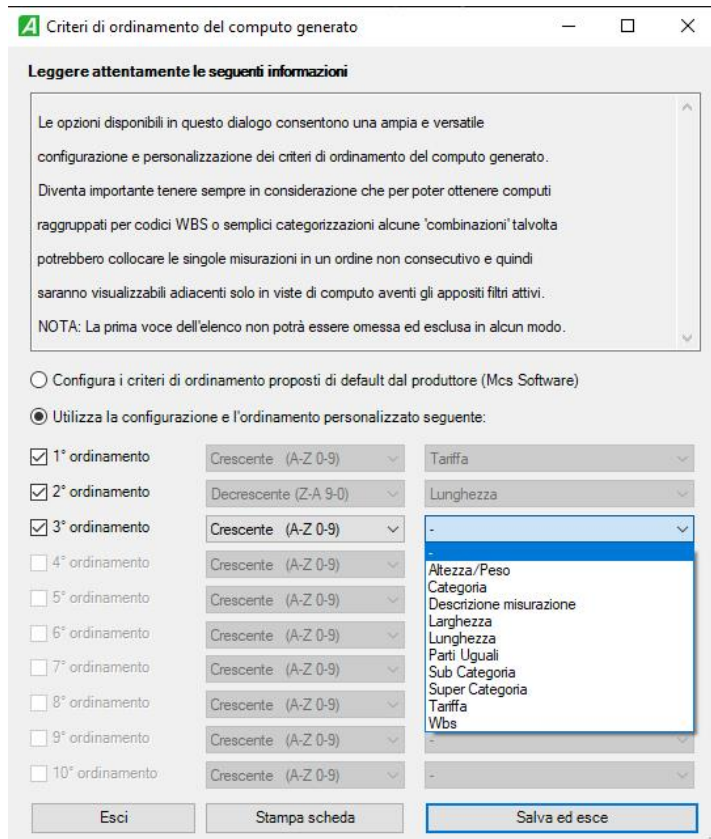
A Criteri di ordinamento del computo generato

Leggere attentamente le seguenti informazioni

Le opzioni disponibili in questo dialogo consentono una ampia e versatile configurazione e personalizzazione dei criteri di ordinamento del computo generato. Diventa importante tenere sempre in considerazione che per poter ottenere computi raggruppati per codici WBS o semplici categorizzazioni alcune 'combinazioni' talvolta potrebbero collocare le singole misurazioni in un ordine non consecutivo e quindi saranno visualizzabili adiacenti solo in viste di computo aventi gli appositi filtri attivi. NOTA: La prima voce dell'elenco non potrà essere omessa ed esclusa in alcun modo.

Configura i criteri di ordinamento proposti di default dal produttore (Mcs Software)

Utilizza la configurazione e l'ordinamento personalizzato seguente:

| | | |
|---|---|---|
| 1° ordinamento | Crescente (A-Z 0-9) | Tariffa |
| 2° ordinamento | Decrescente (Z-A 9-0) | Lunghezza |
| 3° ordinamento | Crescente (A-Z 0-9) | - |
| 4° ordinamento | Crescente (A-Z 0-9) | |
| 5° ordinamento | Crescente (A-Z 0-9) | |
| 6° ordinamento | Crescente (A-Z 0-9) | |
| 7° ordinamento | Crescente (A-Z 0-9) | |
| 8° ordinamento | Crescente (A-Z 0-9) | |
| 9° ordinamento | Crescente (A-Z 0-9) | - |
| 10° ordinamento | Crescente (A-Z 0-9) | - |

-
Altezza/Peso
Categoria
Descrizione misurazione
Larghezza
Lunghezza
Parti Uguali
Sub Categoria
Super Categoria
Tariffa
Wbs

Esci | Stampa scheda | Salva ed esce